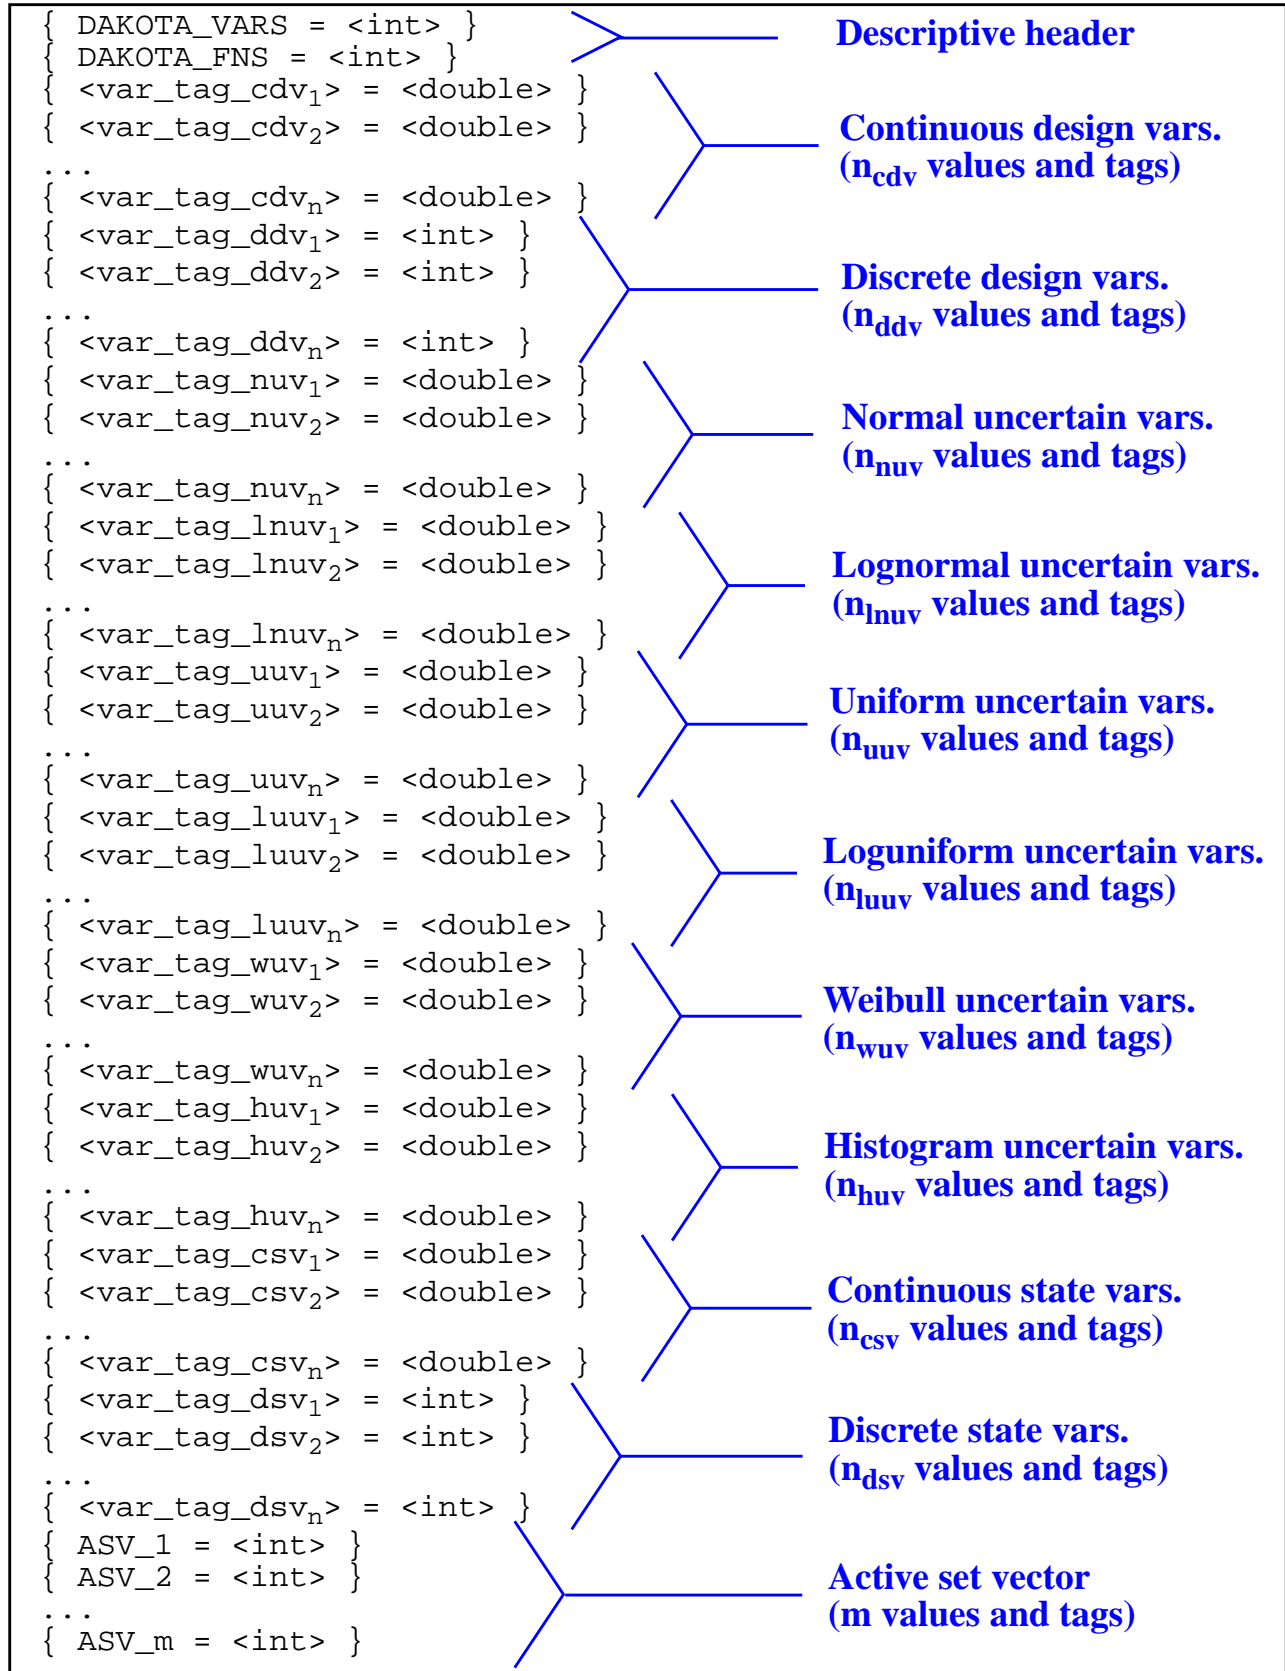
{ DAKOTA_VARS = <int> }
{ DAKOTA_FNS = <int> }
{ <var_tag_cdv$_1$> = <double> }
{ <var_tag_cdv$_2$> = <double> }
...
{ <var_tag_cdv$_n$> = <double> }
{ <var_tag_ddv$_1$> = <int> }
{ <var_tag_ddv$_2$> = <int> }
...
{ <var_tag_ddv$_n$> = <int> }
{ <var_tag_nuv$_1$> = <double> }
{ <var_tag_nuv$_2$> = <double> }
...
{ <var_tag_nuv$_n$> = <double> }
{ <var_tag_lnuv$_1$> = <double> }
{ <var_tag_lnuv$_2$> = <double> }
...
{ <var_tag_lnuv$_n$> = <double> }
{ <var_tag_uuv$_1$> = <double> }
{ <var_tag_uuv$_2$> = <double> }
...
{ <var_tag_uuv$_n$> = <double> }
{ <var_tag_luuv$_1$> = <double> }
{ <var_tag_luuv$_2$> = <double> }
...
{ <var_tag_luuv$_n$> = <double> }
{ <var_tag_wuv$_1$> = <double> }
{ <var_tag_wuv$_2$> = <double> }
...
{ <var_tag_wuv$_n$> = <double> }
{ <var_tag_huv$_1$> = <double> }
{ <var_tag_huv$_2$> = <double> }
...
{ <var_tag_huv$_n$> = <double> }
{ <var_tag_csv$_1$> = <double> }
{ <var_tag_csv$_2$> = <double> }
...
{ <var_tag_csv$_n$> = <double> }
{ <var_tag_dsv$_1$> = <int> }
{ <var_tag_dsv$_2$> = <int> }
...
{ <var_tag_dsv$_n$> = <int> }
{ ASV_1 = <int> }
{ ASV_2 = <int> }
...
{ ASV_m = <int> }

Descriptive header

Continuous design vars.
($n_{cdv}$ values and tags)

Discrete design vars.
($n_{ddv}$ values and tags)

Normal uncertain vars.
($n_{nuv}$ values and tags)

Lognormal uncertain vars.
($n_{lnuv}$ values and tags)

Uniform uncertain vars.
($n_{uuv}$ values and tags)

Loguniform uncertain vars.
($n_{luuv}$ values and tags)

Weibull uncertain vars.
($n_{wuv}$ values and tags)

Histogram uncertain vars.
($n_{huv}$ values and tags)

Continuous state vars.
($n_{csv}$ values and tags)

Discrete state vars.
($n_{dsv}$ values and tags)

Active set vector
(m values and tags)